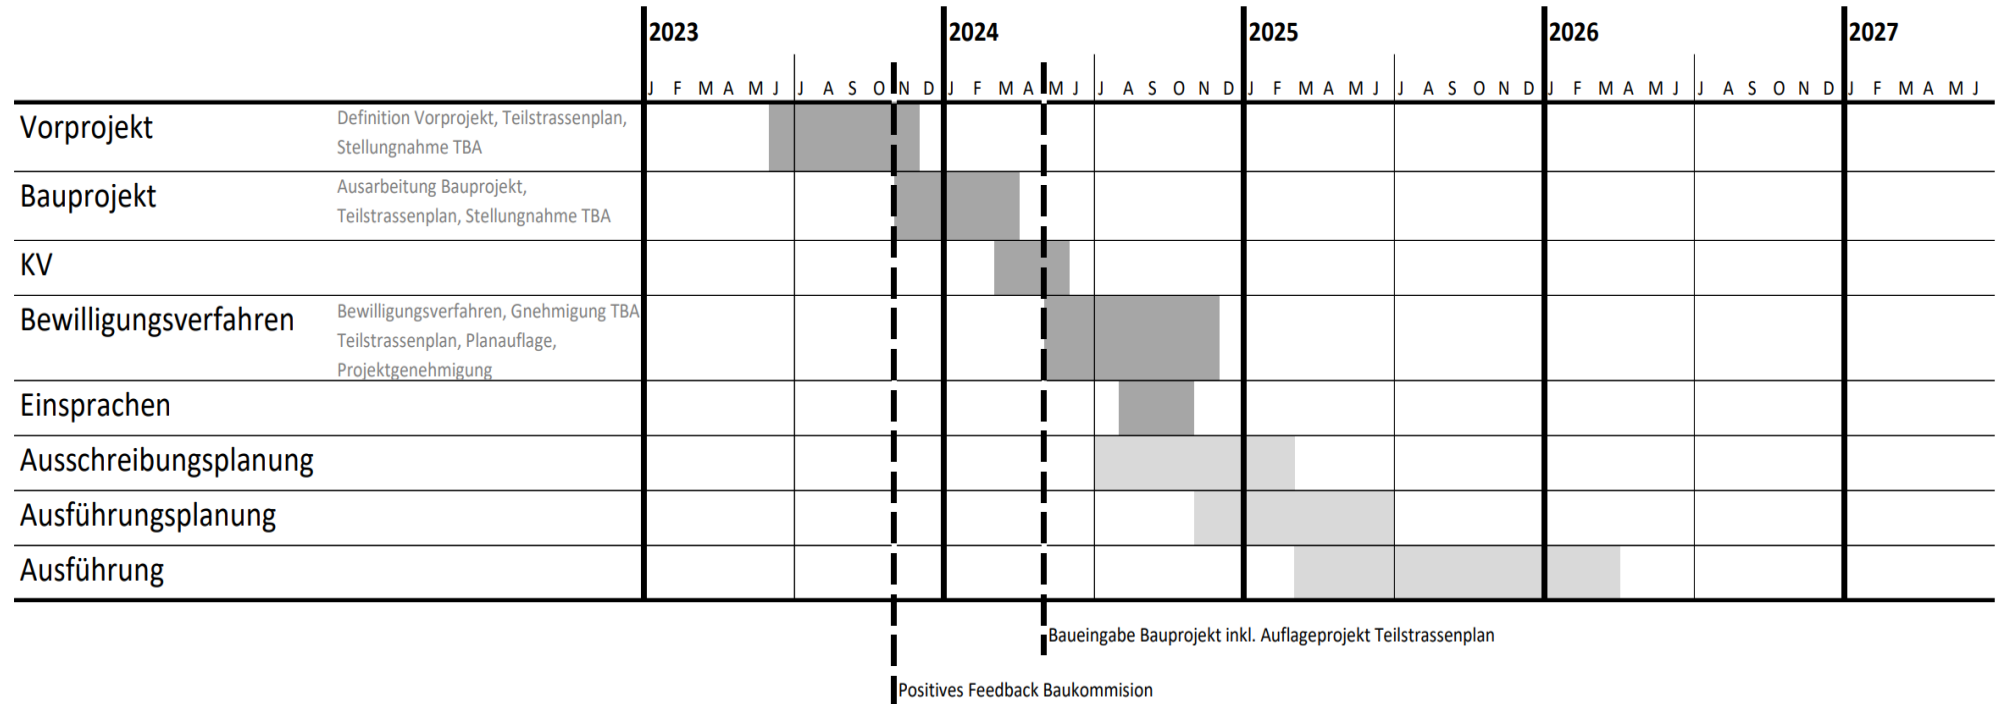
| | | 2023 | 2024 | 2025 | 2026 | 2027 |
|---|---|---|---|---|---|---|
| | | J F M A M J J A S O N D | J F M A M J J A S O N D | J F M A M J J A S O N D | J F M A M J J A S O N D | J F M A M J |
| Vorprojekt | Definition Vorprojekt, Teilstrassenplan, Stellungnahme TBA | | | | | |
| Bauprojekt | Ausarbeitung Bauprojekt, Teilstrassenplan, Stellungnahme TBA | | | | | |
| KV | | | | | | |
| Bewilligungsverfahren | Bewilligungsverfahren, Gnehmigung TBA Teilstrassenplan, Planauflage, Projektgenehmigung | | | | | |
| Einsprachen | | | | | | |
| Ausschreibungsplanung | | | | | | |
| Ausführungsplanung | | | | | | |
| Ausführung | | | | | | |

Baueingabe Bauprojekt inkl. Auflageprojekt Teilstrassenplan

Positives Feedback Baukommision